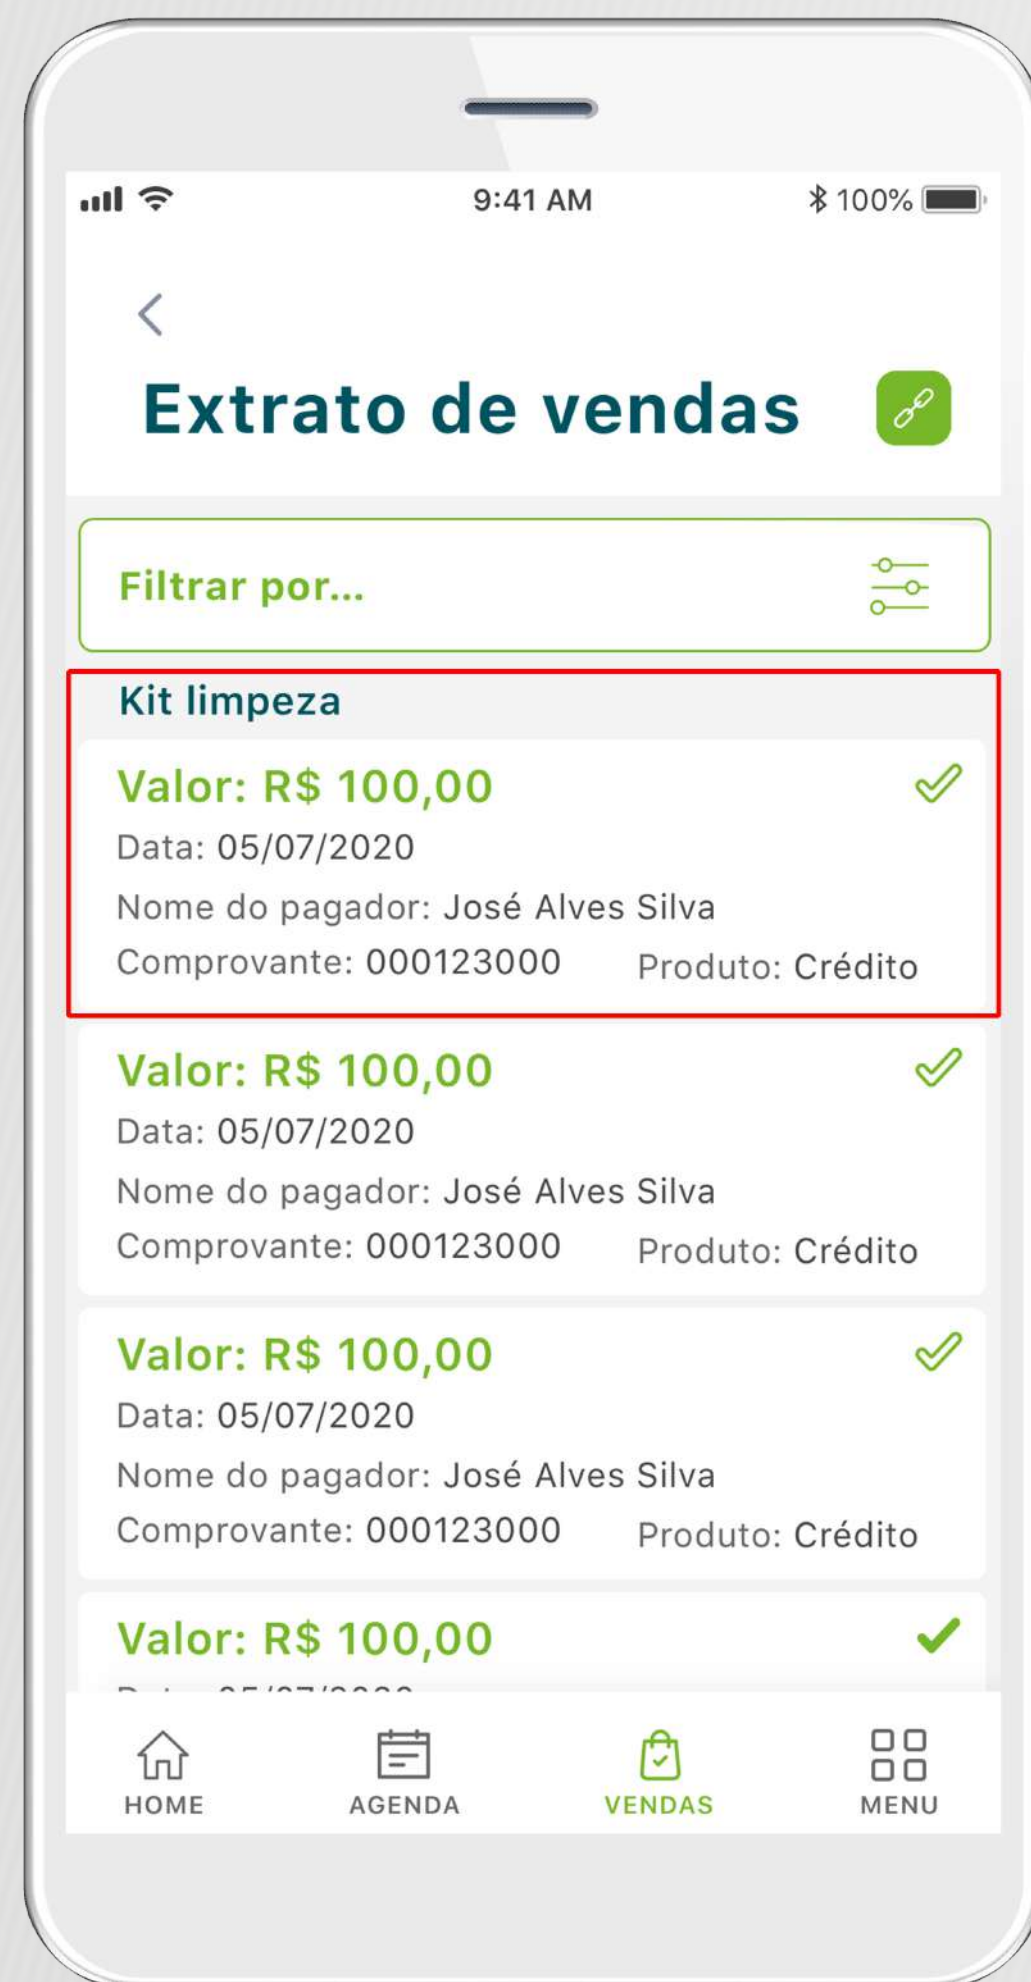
9:41 AM
100%

Extrato de vendas

Filtrar por...

Kit limpeza

Valor: R$ 100,00
Data: 05/07/2020
Nome do pagador: José Alves Silva
Comprovante: 000123000 Produto: Crédito

Valor: R$ 100,00
Data: 05/07/2020
Nome do pagador: José Alves Silva
Comprovante: 000123000 Produto: Crédito

Valor: R$ 100,00
Data: 05/07/2020
Nome do pagador: José Alves Silva
Comprovante: 000123000 Produto: Crédito

Valor: R$ 100,00
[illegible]

HOME AGENDA VENDAS MENU